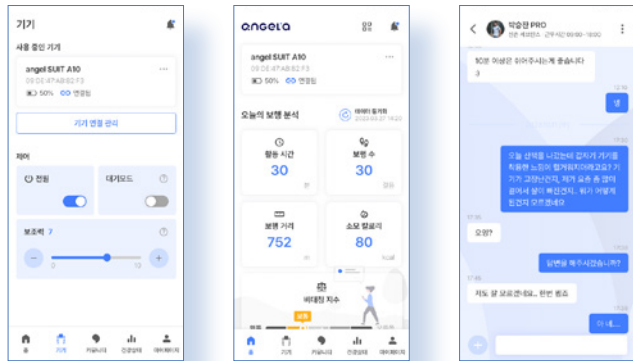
기기

사용 중인 기기

angel SUIT A10
09:DE:47:AB:82:F3
50% 연결됨

기기 연결 관리

제어

전원

대기모드

보조력 7

0 12

홈 기기 커뮤니티 건강상태 마이페이지

angel a

angel SUIT A10
09:DE:47:AB:82:F3
50% 연결됨

오늘의 보행 분석

데이터 동기화
2023.03.27 14:20

활동 시간
30
분

보행 수
30
걸음

보행 거리
752
m

소모 칼로리
80
kcal

비대칭 지수

보통

홈 기기 커뮤니티 건강상태 마이페이지

박승찬 PRO
엔젤 재활센터 근무시간 09:00~18:00

10분 이상은 쉬어주시는게 좋습니다 :)

네

오늘 산책을 나갔는데 갑자기 기기를 착용한 느낌이 힘겨워지더라고요? 기기가 고장났는지, 제가 요즘 좀 많이 걸어서 몸이 뻐근한지.. 뭐가 어떻게 된건지 모르겠네요

오잉?

답변을 해주시겠습니까?

저도 잘 모르겠네요.. 한번 봅죠

아 네...